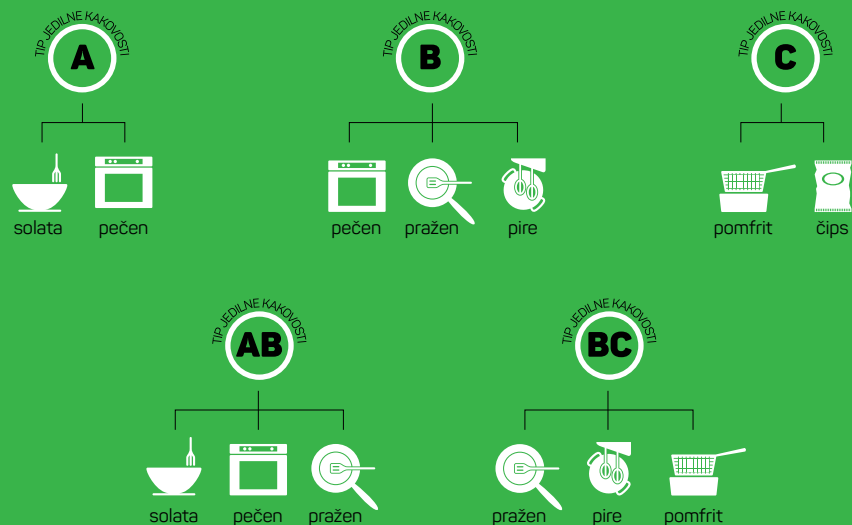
TIP JEDILNE KAKOVOSTI
A
solata
pečen

TIP JEDILNE KAKOVOSTI
B
pečen
pražen
pire

TIP JEDILNE KAKOVOSTI
C
pomfrit
čips

TIP JEDILNE KAKOVOSTI
AB
solata
pečen
pražen

TIP JEDILNE KAKOVOSTI
BC
pražen
pire
pomfrit